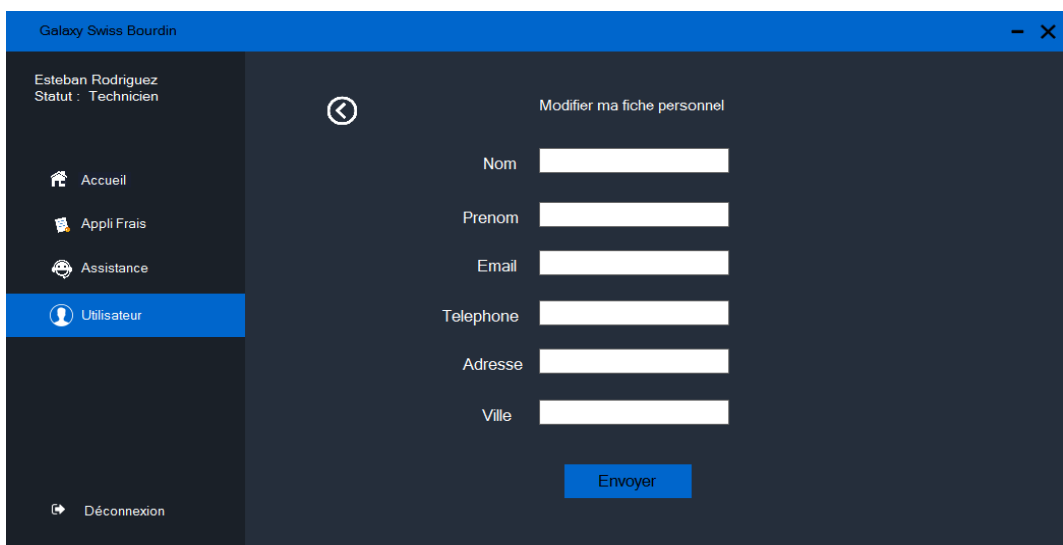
Galaxy Swiss Bourdin

Esteban Rodriguez
Statut : Technicien

Accueil
Appli Frais
Assistance
Utilisateur

Déconnexion

Modifier ma fiche personnel

Nom

Prenom

Email

Telephone

Adresse

Ville

Envoyer